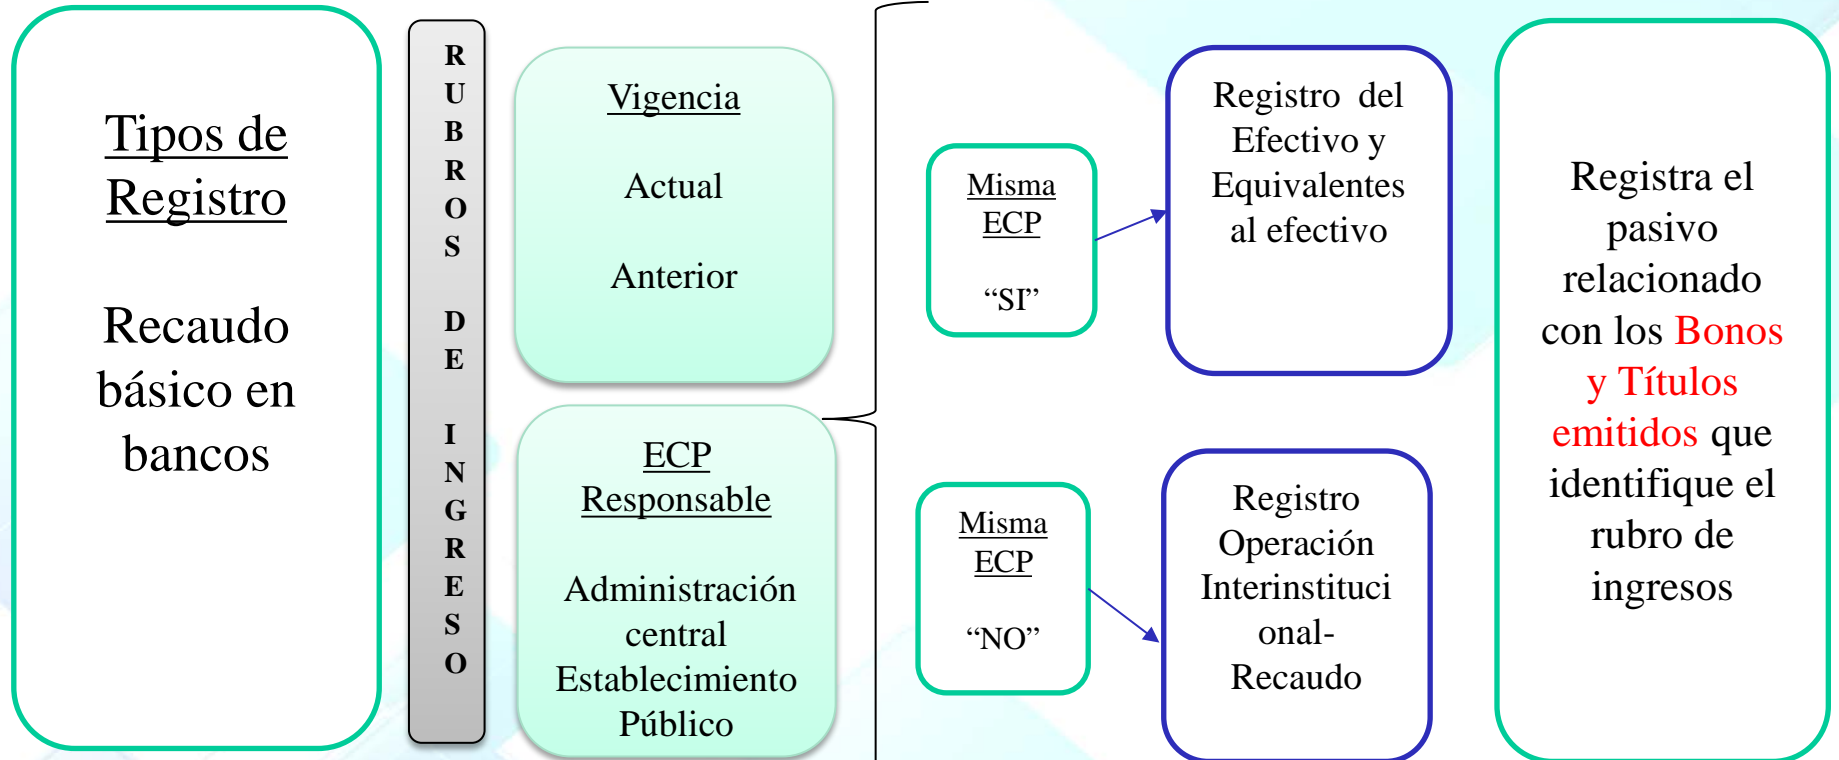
Tipos de Registro

Recaudo básico en bancos

RUBROS DE INGRESO

Vigencia

Actual

Anterior

ECP Responsable

Administración central Establecimiento Público

Misma ECP

“SI”

Registro del Efectivo y Equivalentes al efectivo

Misma ECP

“NO”

Registro Operación Interinstituci onal- Recaudo

Registra el pasivo relacionado con los Bonos y Títulos emitidos que identifique el rubro de ingresos